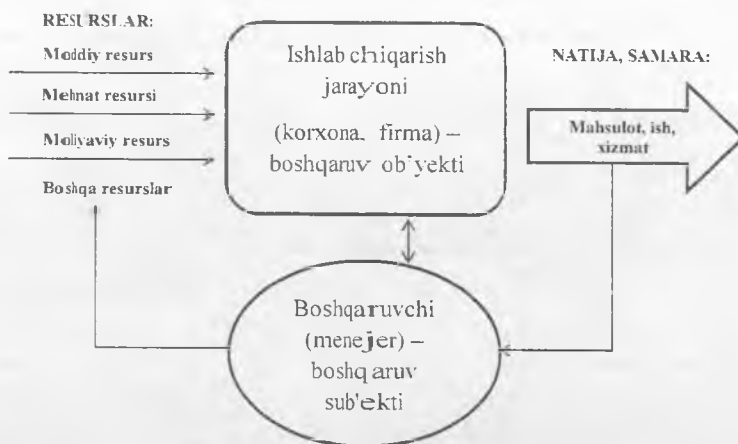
RESURSLAR:

Moddiy resurs

Mehnat resursi

Moliyaviy resurs

Boshqa resurslar

Ishlab chiqarish jarayoni (korxona, firma) – boshqaruv ob'yekti

NATIJA, SAMARA:

Mahsulot, ish, xizmat

Boshqaruvchi (menejer) – boshqaruv sub'ekti